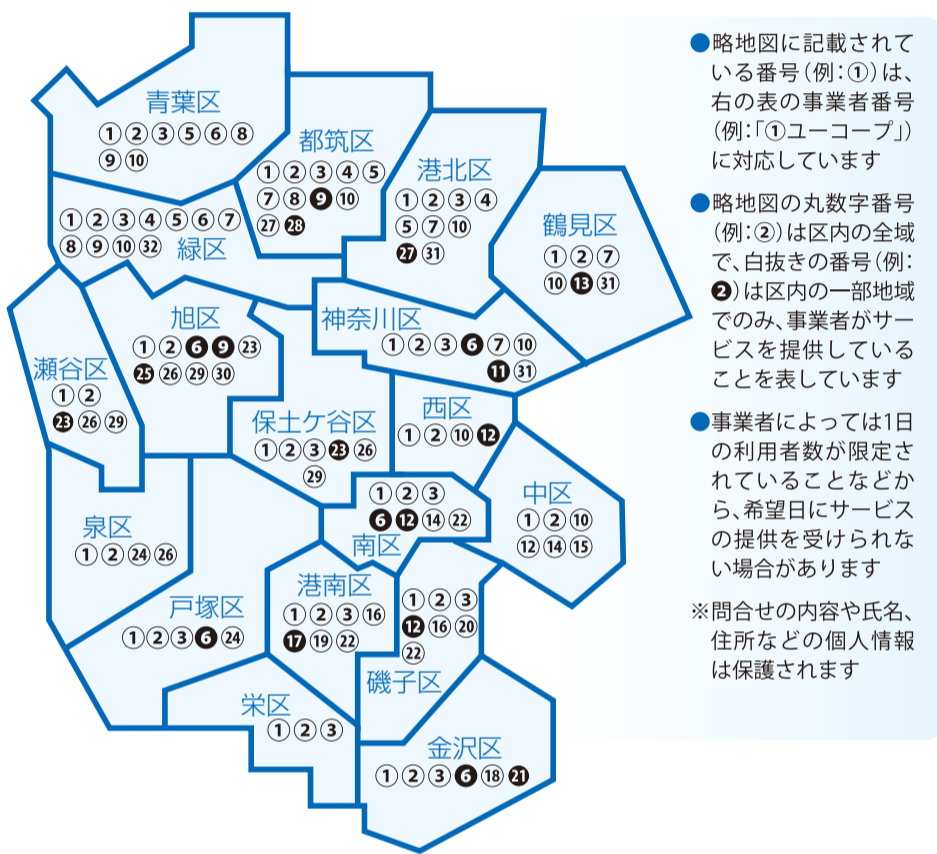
青葉区
①②③⑤⑥⑧
⑨⑩

都筑区
①②③④⑤
⑦⑧❾⑩
㉗㉘

港北区
①②③④
⑤⑦⑩
㉗㉛

鶴見区
①②⑦
⑩⓭㉛

①②③④⑤⑥⑦
⑧⑨⑩㉜
緑区

旭区
①②❻❾㉓
㉕㉖㉙㉚

神奈川区
①②③❻⑦⑩
⓫㉛

瀬谷区
①②
㉓㉖㉙

保土ケ谷区
①②③㉓㉖
㉙

西区
①②⑩⓬

泉区
①②㉔㉖

①②③
❻⓬⑭㉒
南区

中区
①②⑩
⑫⑭⑮

戸塚区
①②③❻㉔

港南区
①②③⑯
⓱⑲㉒

①②③
⓬⑯⑳
㉒
磯子区

栄区
①②③

金沢区
①②③❻⑱㉑

●略地図に記載されている番号(例:①)は、右の表の事業者番号(例:「①ユーコープ」)に対応しています

●略地図の丸数字番号(例:②)は区内の全域で、白抜きの番号(例:❷)は区内の一部地域でのみ、事業者がサービスを提供していることを表しています

●事業者によっては1日の利用者数が限定されていることなどから、希望日にサービスの提供を受けられない場合があります

※問合せの内容や氏名、住所などの個人情報は保護されます